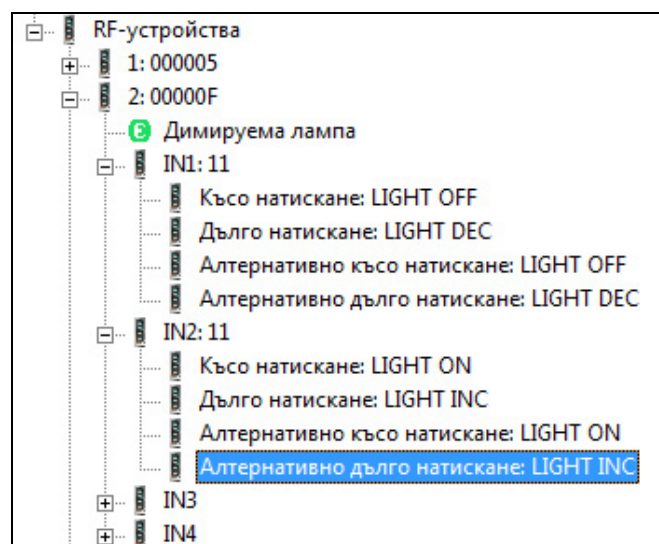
RF-устройства
1: 000005
2: 00000F
Димируема лампа
IN1: 11
Късо натискане: LIGHT OFF
Дълго натискане: LIGHT DEC
Алтернативно късо натискане: LIGHT OFF
Алтернативно дълго натискане: LIGHT DEC
IN2: 11
Късо натискане: LIGHT ON
Дълго натискане: LIGHT INC
Алтернативно късо натискане: LIGHT ON
Алтернативно дълго натискане: LIGHT INC
IN3
IN4